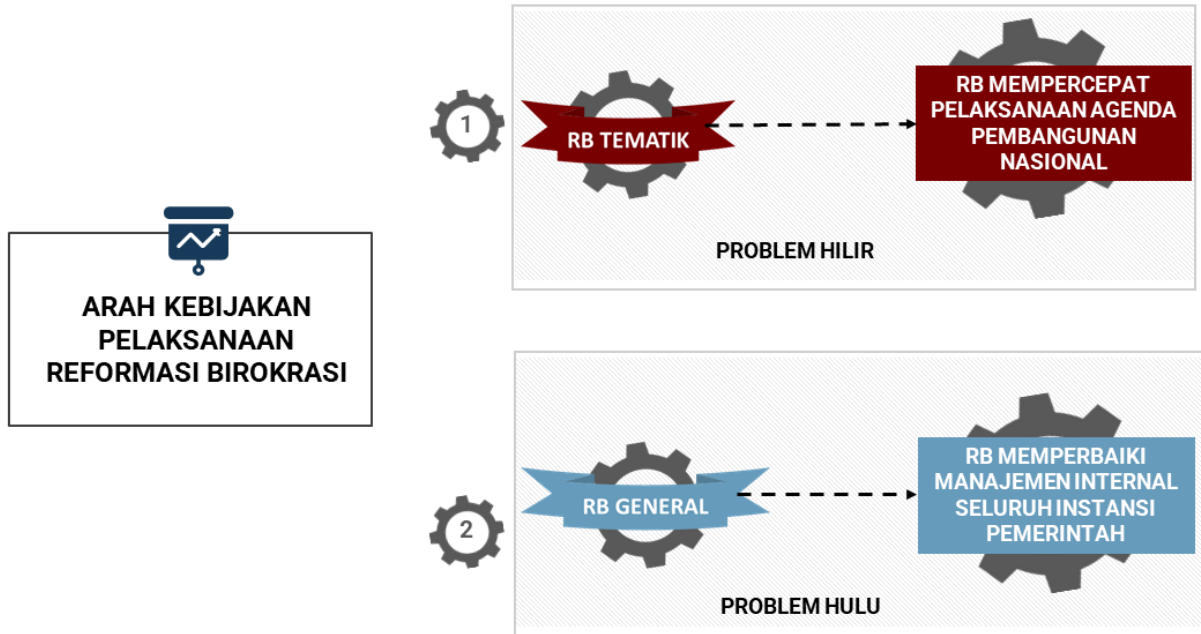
ARAH KEBIJAKAN PELAKSANAAN REFORMASI BIROKRASI

1

RB TEMATIK

RB MEMPERCEPAT PELAKSANAAN AGENDA PEMBANGUNAN NASIONAL

PROBLEM HILIR

2

RB GENERAL

RB MEMPERBAIKI MANAJEMEN INTERNAL SELURUH INSTANSI PEMERINTAH

PROBLEM HULU